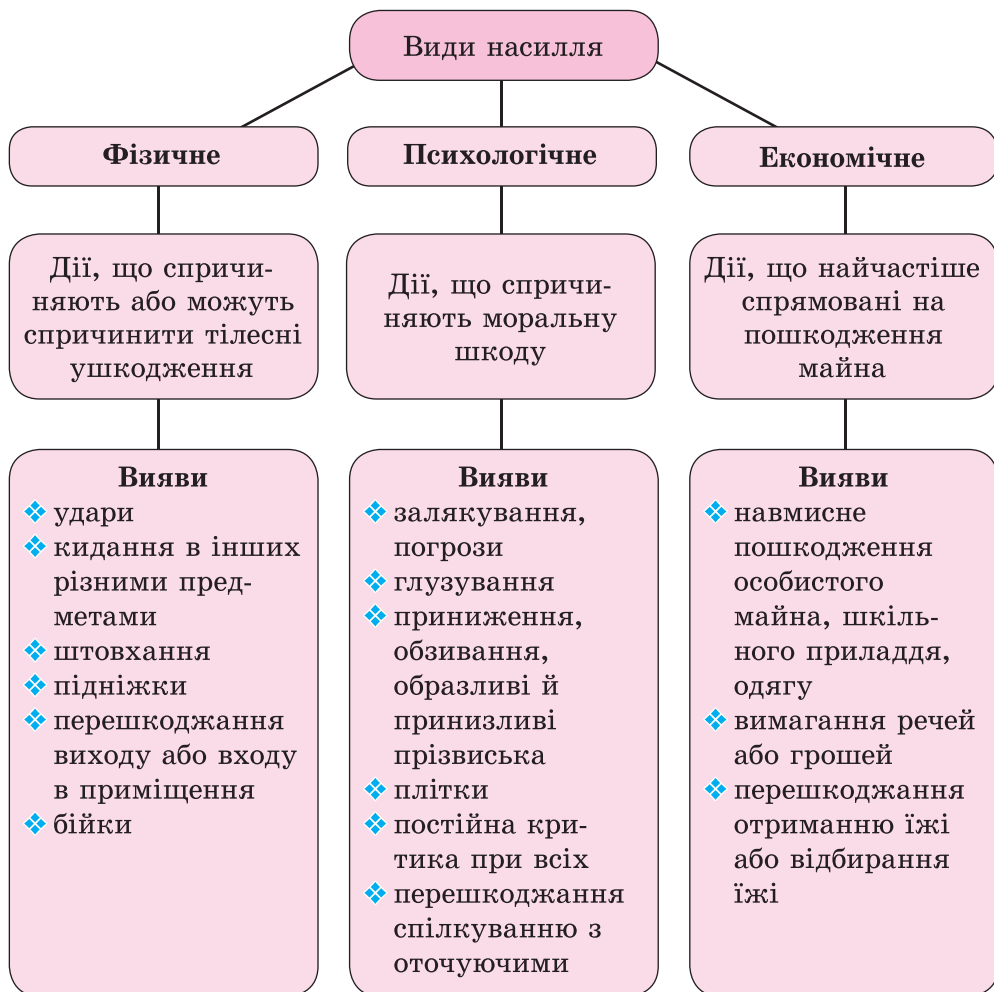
Види насилля

Фізичне

Дії, що спричиняють або можуть спричинити тілесні ушкодження

Вияви
- удари
- кидання в інших різними предметами
- штовхання
- підніжки
- перешкоджання виходу або входу в приміщення
- бійки

Психологічне

Дії, що спричиняють моральну шкоду

Вияви
- залякування, погрози
- глузування
- приниження, обзивання, образливі й принизливі прізвиська
- плітки
- постійна критика при всіх
- перешкоджання спілкуванню з оточуючими

Економічне

Дії, що найчастіше спрямовані на пошкодження майна

Вияви
- навмисне пошкодження особистого майна, шкільного приладдя, одягу
- вимагання речей або грошей
- перешкоджання отриманню їжі або відбирання їжі